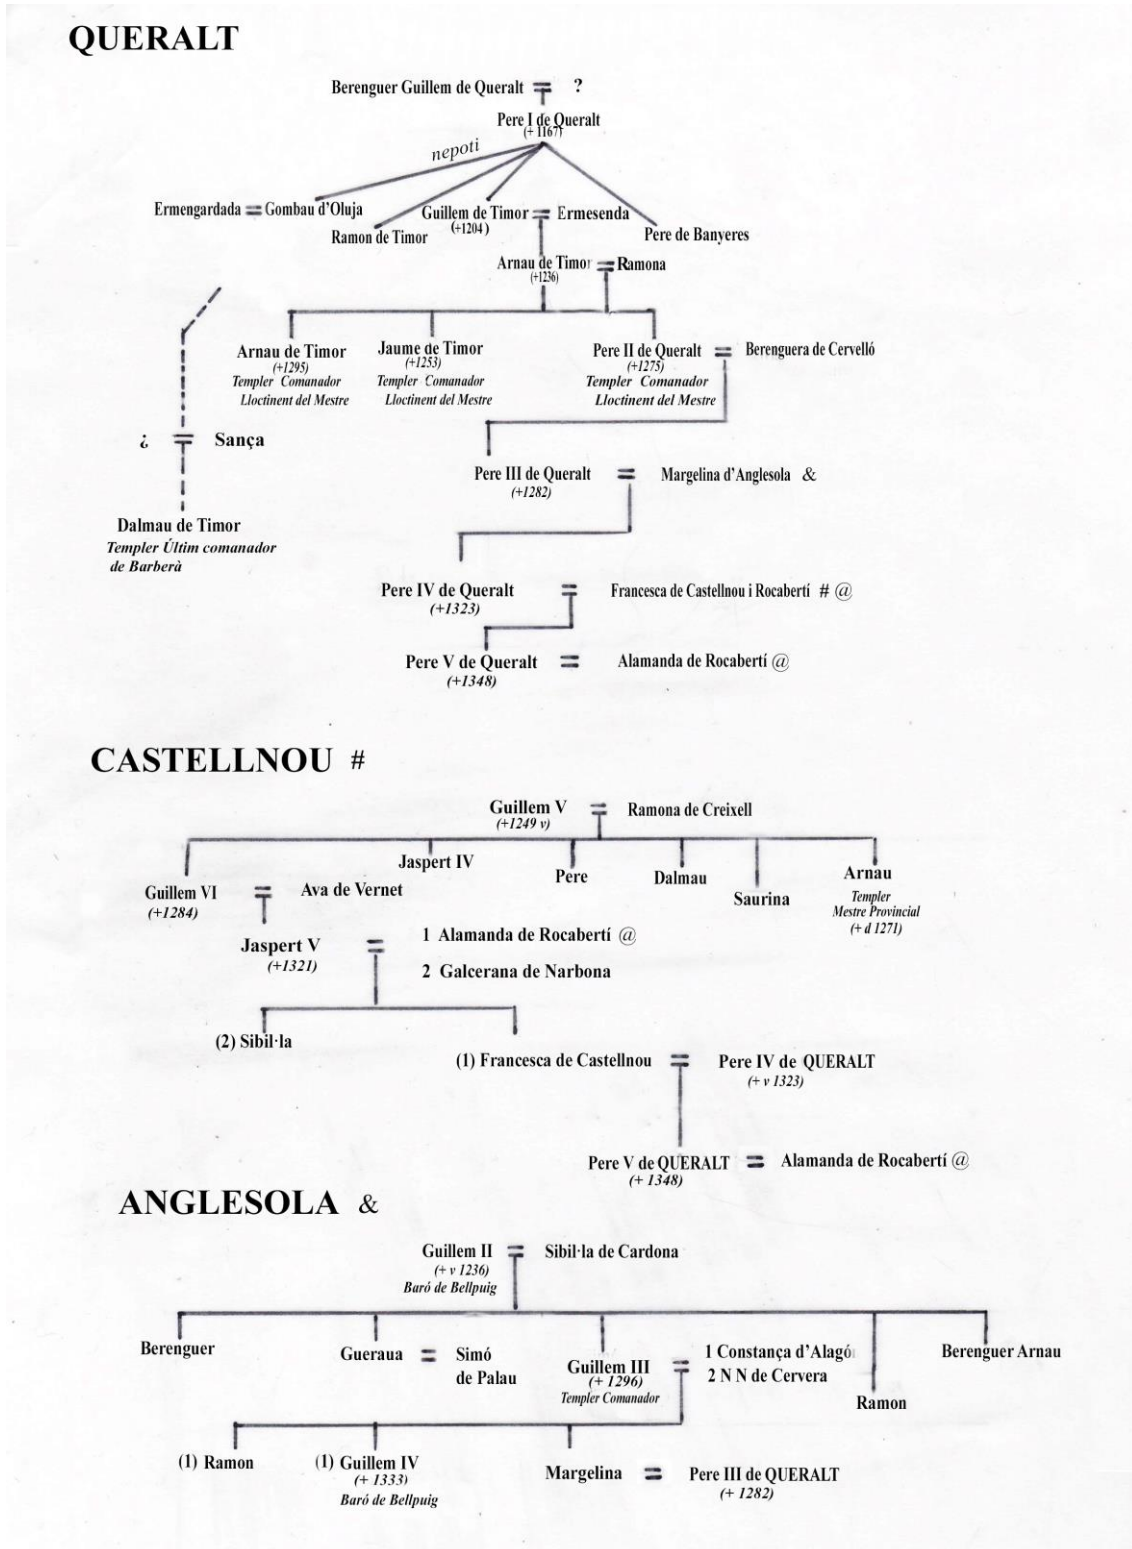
QUERALT

Berenguer Guillem de Queralt = ?

Pere I de Queralt (+ 1167)

nepoti

Ermengardada = Gombau d'Oluja

Ramon de Timor

Guillem de Timor = Ermesenda (+1204)

Pere de Banyeres

Arnau de Timor = Ramona (+1236)

Arnau de Timor (+1295) Templer Comanador Lloctinent del Mestre

Jaume de Timor (+1253) Templer Comanador Lloctinent del Mestre

Pere II de Queralt = Berenguera de Cervelló (+1275) Templer Comanador Lloctinent del Mestre

¿ = Sança

Pere III de Queralt = Margelina d'Anglesola & (+1282)

Dalmau de Timor Templer Últim comanador de Barberà

Pere IV de Queralt = Francesca de Castellnou i Rocabertí # @ (+1323)

Pere V de Queralt = Alamanda de Rocabertí @ (+1348)

CASTELLNOU #

Guillem V = Ramona de Creixell (+1249 v)

Jaspert IV

Pere

Dalmau

Saurina

Arnau Templer Mestre Provincial (+ d 1271)

Guillem VI = Ava de Vernet (+1284)

Jaspert V = 1 Alamanda de Rocabertí @ (+1321) 2 Galcerana de Narbona

(2) Sibil·la

(1) Francesca de Castellnou = Pere IV de QUERALT (+ v 1323)

Pere V de QUERALT = Alamanda de Rocabertí @ (+ 1348)

ANGLESOLA &

Guillem II = Sibil·la de Cardona (+ v 1236) Baró de Bellpuig

Berenguer

Gueraua = Simó de Palau

Guillem III = 1 Constança d'Alagó 2 N N de Cervera (+ 1296) Templer Comanador

Ramon

Berenguer Arnau

(1) Ramon

(1) Guillem IV (+ 1333) Baró de Bellpuig

Margelina = Pere III de QUERALT (+ 1282)